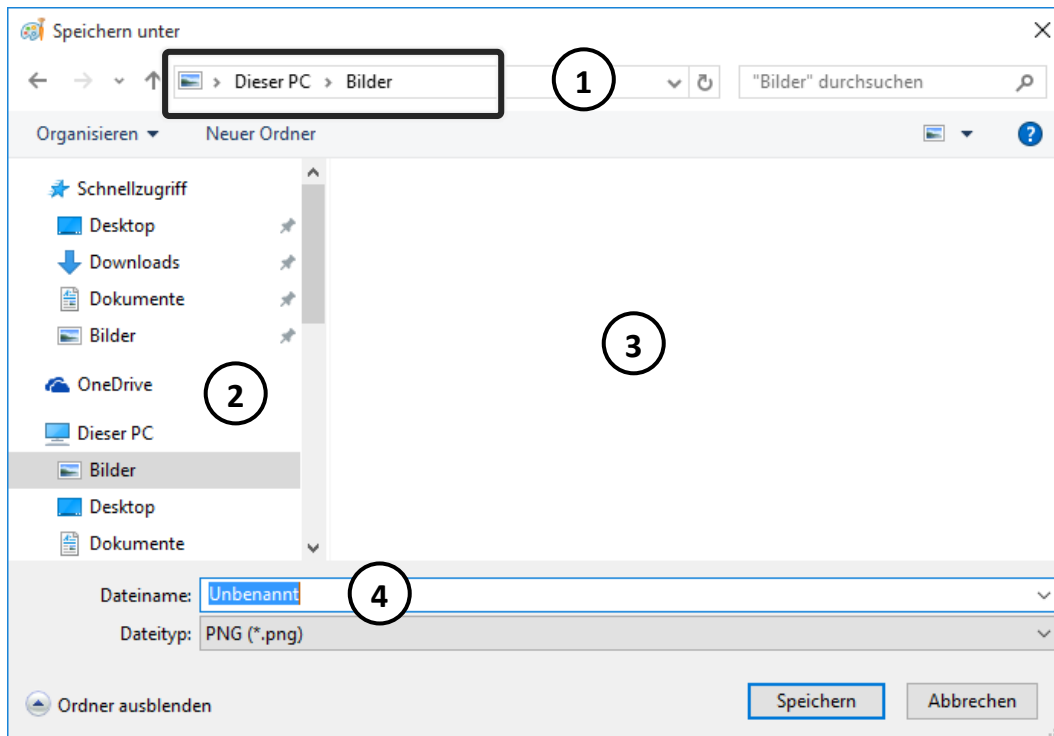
Speichern unter

Dieser PC > Bilder

1

"Bilder" durchsuchen

Organisieren ▾ Neuer Ordner

Schnellzugriff
Desktop
Downloads
Dokumente
Bilder
OneDrive
Dieser PC
Bilder
Desktop
Dokumente

2

3

Dateiname: Unbenannt

4

Dateityp: PNG (*.png)

Ordner ausblenden

Speichern Abbrechen